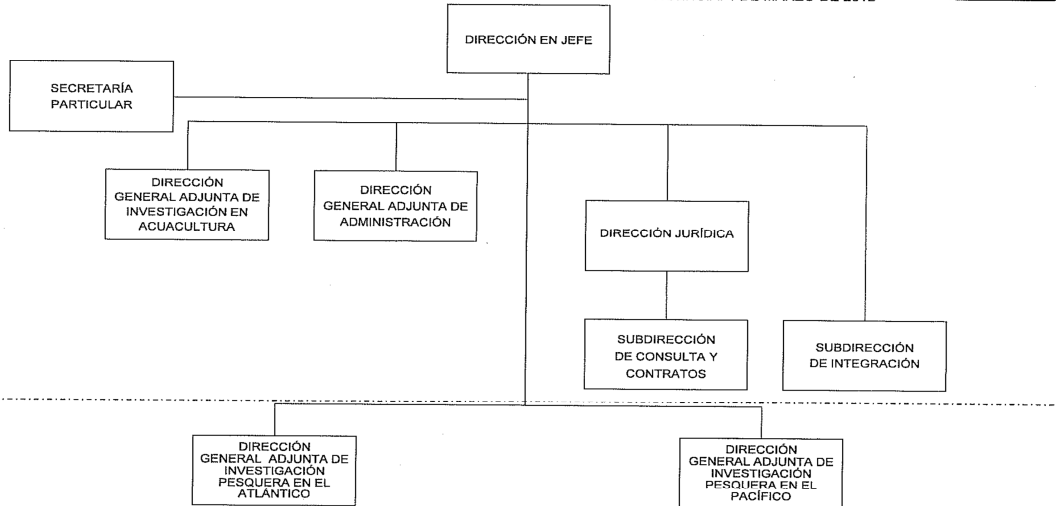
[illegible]

DIRECCIÓN EN JEFE

SECRETARÍA PARTICULAR

DIRECCIÓN GENERAL ADJUNTA DE INVESTIGACIÓN EN ACUACULTURA

DIRECCIÓN GENERAL ADJUNTA DE ADMINISTRACIÓN

DIRECCIÓN JURÍDICA

SUBDIRECCIÓN DE CONSULTA Y CONTRATOS

SUBDIRECCIÓN DE INTEGRACIÓN

DIRECCIÓN GENERAL ADJUNTA DE INVESTIGACIÓN PESQUERA EN EL ATLÁNTICO

DIRECCIÓN GENERAL ADJUNTA DE INVESTIGACIÓN PESQUERA EN EL PACÍFICO